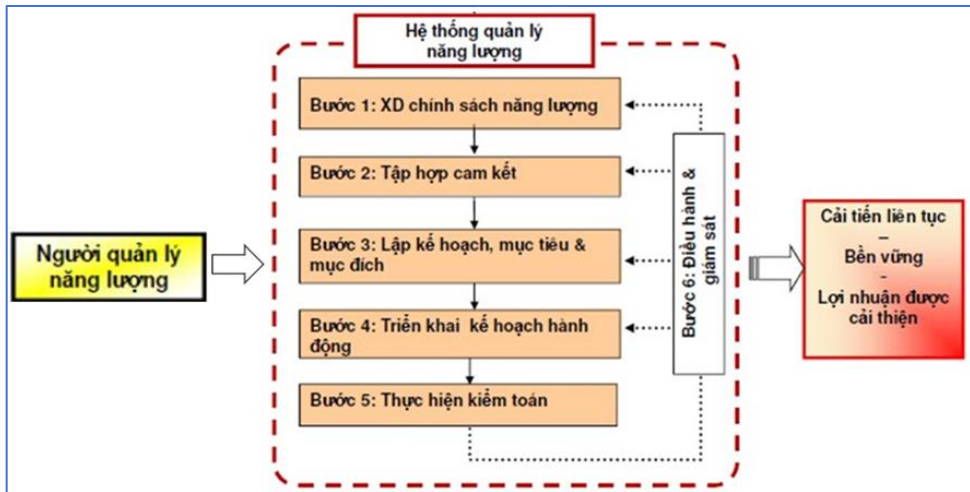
Hệ thống quản lý năng lượng

Người quản lý năng lượng

Bước 1: XD chính sách năng lượng

Bước 2: Tập hợp cam kết

Bước 3: Lập kế hoạch, mục tiêu & mục đích

Bước 4: Triển khai kế hoạch hành động

Bước 5: Thực hiện kiểm toán

Bước 6: Điều hành & giám sát

Cải tiến liên tục
–
Bền vững
-
Lợi nhuận được cải thiện